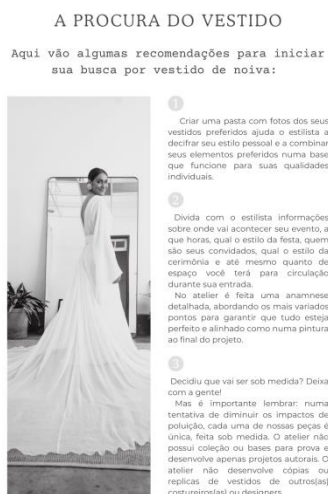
A PROCURA DO VESTIDO

Aqui vão algumas recomendações para iniciar sua busca por vestido de noiva:

1

Criar uma pasta com fotos dos seus vestidos preferidos ajuda o estilista a decifrar seu estilo pessoal e a combinar seus elementos preferidos numa base que funcione para suas qualidades individuais.

2

Divida com o estilista informações sobre onde vai acontecer seu evento, a que horas, qual o estilo da festa, quem são seus convidados, qual o estilo da cerimônia e até mesmo quanto de espaço você terá para circulação durante sua entrada.

No atelier é feita uma anamnese detalhada, abordando os mais variados pontos para garantir que tudo esteja perfeito e alinhado como numa pintura ao final do projeto.

3

Decidiu que vai ser sob medida? Deixa com a gente!

Mas é importante lembrar: numa tentativa de diminuir os impactos de poluição, cada uma de nossas peças é única, feita sob medida. O atelier não possui coleção ou bases para prova e desenvolve apenas projetos autorais. O atelier não desenvolve cópias ou replicas de vestidos de outros(as) costureiros(as) ou designers.